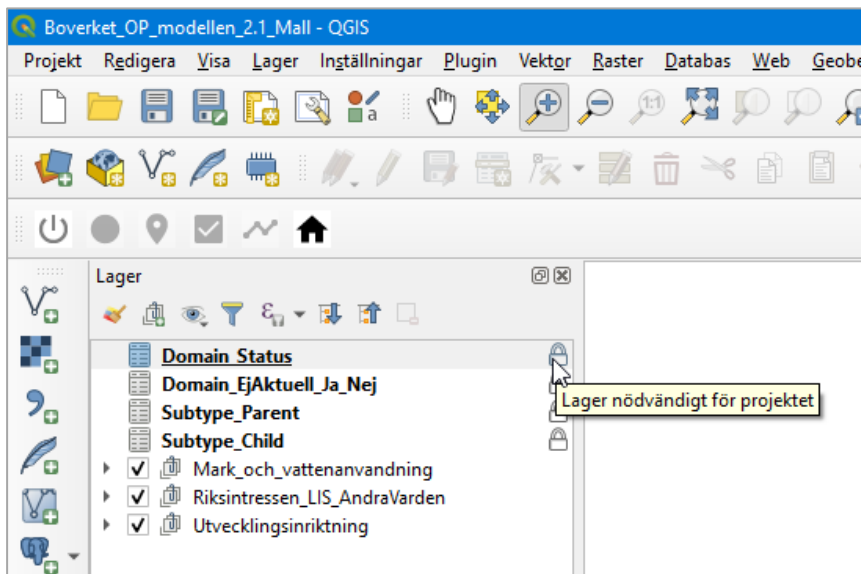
Boverket_OP_modellen_2.1_Mall - QGIS

Projekt Redigera Visa Lager Inställningar Plugin Vektor Raster Databas Web Geobe

Lager

Domain_Status
Domain_EjAktuell_Ja_Nej
Subtype_Parent
Subtype_Child
Mark_och_vattenanvandning
Riksintressen_LIS_AndraVarden
Utvecklingsinriktning

Lager nödvändigt för projektet